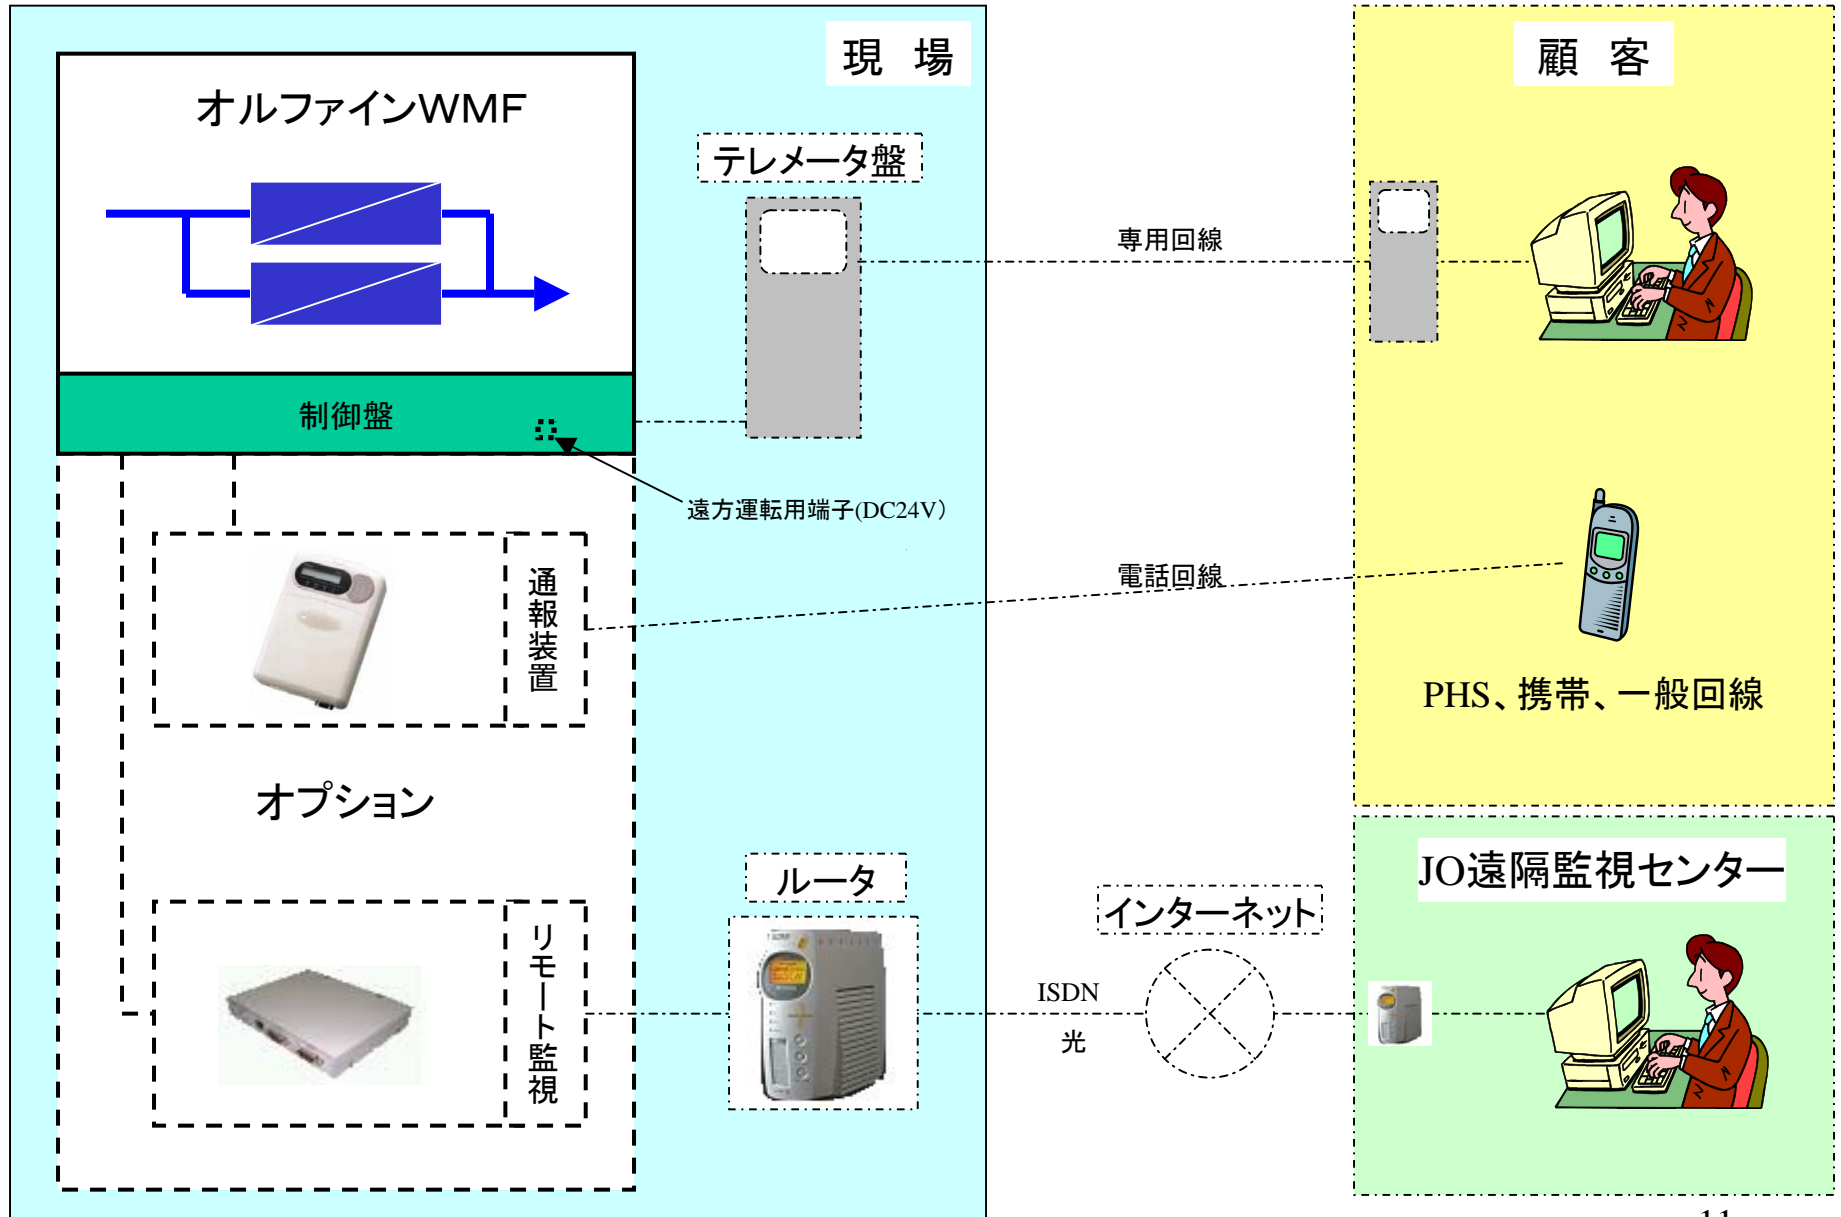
現 場

オルファインWMF

制御盤

テレメータ盤

遠方運転用端子(DC24V)

通報装置

オプション

リモート監視

ルータ

顧 客

専用回線

電話回線

PHS、携帯、一般回線

JO遠隔監視センター

インターネット

ISDN

光

11